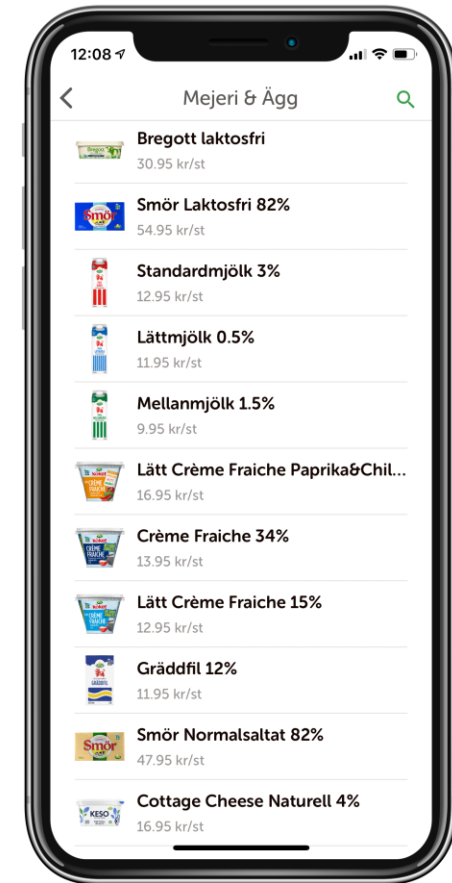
12:08

Mejeri & Ägg

Bregott laktosfri
30.95 kr/st

Smör Laktosfri 82%
54.95 kr/st

Standardmjölk 3%
12.95 kr/st

Lättmjölk 0.5%
11.95 kr/st

Mellanmjölk 1.5%
9.95 kr/st

Lätt Crème Fraiche Paprika&Chil...
16.95 kr/st

Crème Fraiche 34%
13.95 kr/st

Lätt Crème Fraiche 15%
12.95 kr/st

Gräddfil 12%
11.95 kr/st

Smör Normalsaltat 82%
47.95 kr/st

Cottage Cheese Naturell 4%
16.95 kr/st